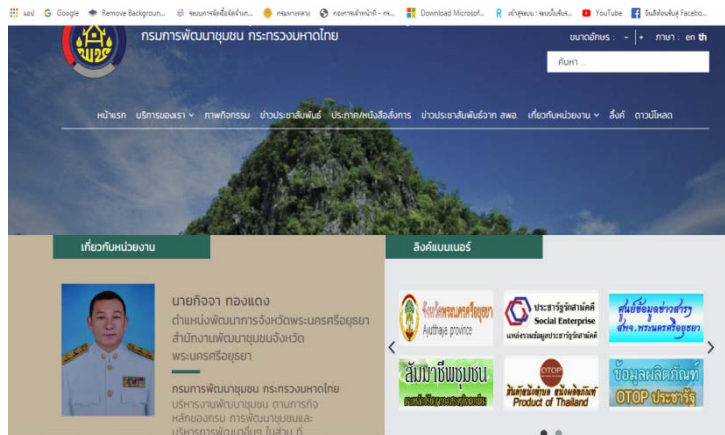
แอป Google Remove Backgroun... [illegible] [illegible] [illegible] Download Microsof... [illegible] YouTube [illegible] Facebo...

กรมการพัฒนาชุมชน กระทรวงมหาดไทย

ขนาดอักษร : - | + ภาษา : en th

ค้นหา ...

หน้าแรก บริการของเรา ภาพกิจกรรม ข่าวประชาสัมพันธ์ ประกาศ/หนังสือสั่งการ ข่าวประชาสัมพันธ์จาก สพอ. เกี่ยวกับหน่วยงาน ลิ้งค์ ดาวน์โหลด

เกี่ยวกับหน่วยงาน

นายกิจจา ทองแดง
ตำแหน่งพัฒนาการจังหวัดพระนครศรีอยุธยา
สำนักงานพัฒนาชุมชนจังหวัดพระนครศรีอยุธยา

กรมการพัฒนาชุมชน กระทรวงมหาดไทย
บริหารงานพัฒนาชุมชน ตามภารกิจหลักของกรม การพัฒนาชุมชนและบริหารการพัฒนาชุมชน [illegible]

ลิงค์แบนเนอร์

จังหวัดพระนครศรีอยุธยา Ayutthaya province

ประชารัฐรักสามัคคี Social Enterprise

ศูนย์ข้อมูลข่าวสาร สำนักงาน พระนครศรีอยุธยา

สัมมาชีพชุมชน

OTOP Product of Thailand

ข้อมูลผลิตภัณฑ์ OTOP ประชารัฐ